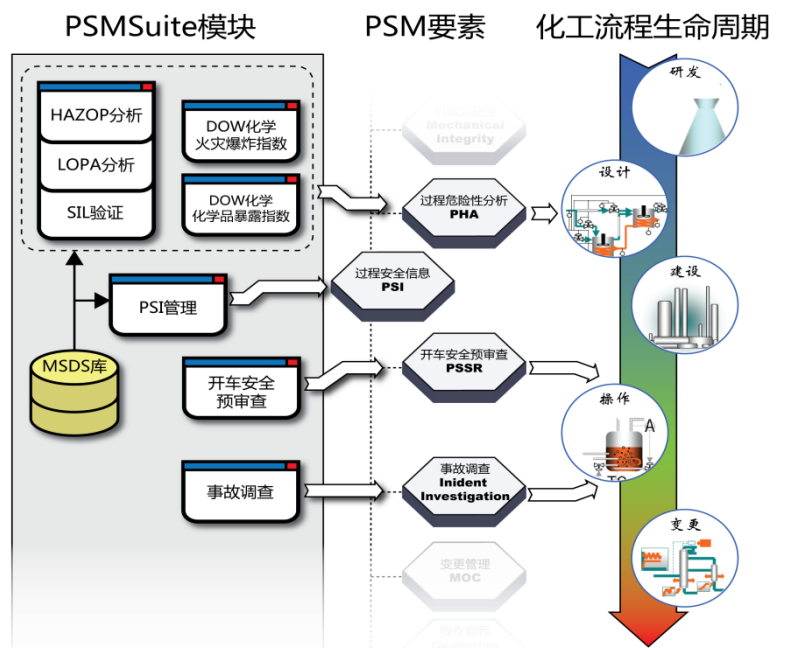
PSMSuite模块

PSM要素

化工流程生命周期

HAZOP分析

LOPA分析

SIL验证

DOW化学火灾爆炸指数

DOW化学化学品暴露指数

MSDS库

PSI管理

开车安全预审查

事故调查

机械完整性 Mechanical Integrity

过程危险性分析 PHA

过程安全信息 PSI

开车安全预审查 PSSR

事故调查 Inident Investigation

变更管理 MOC

研发

设计

建设

操作

变更